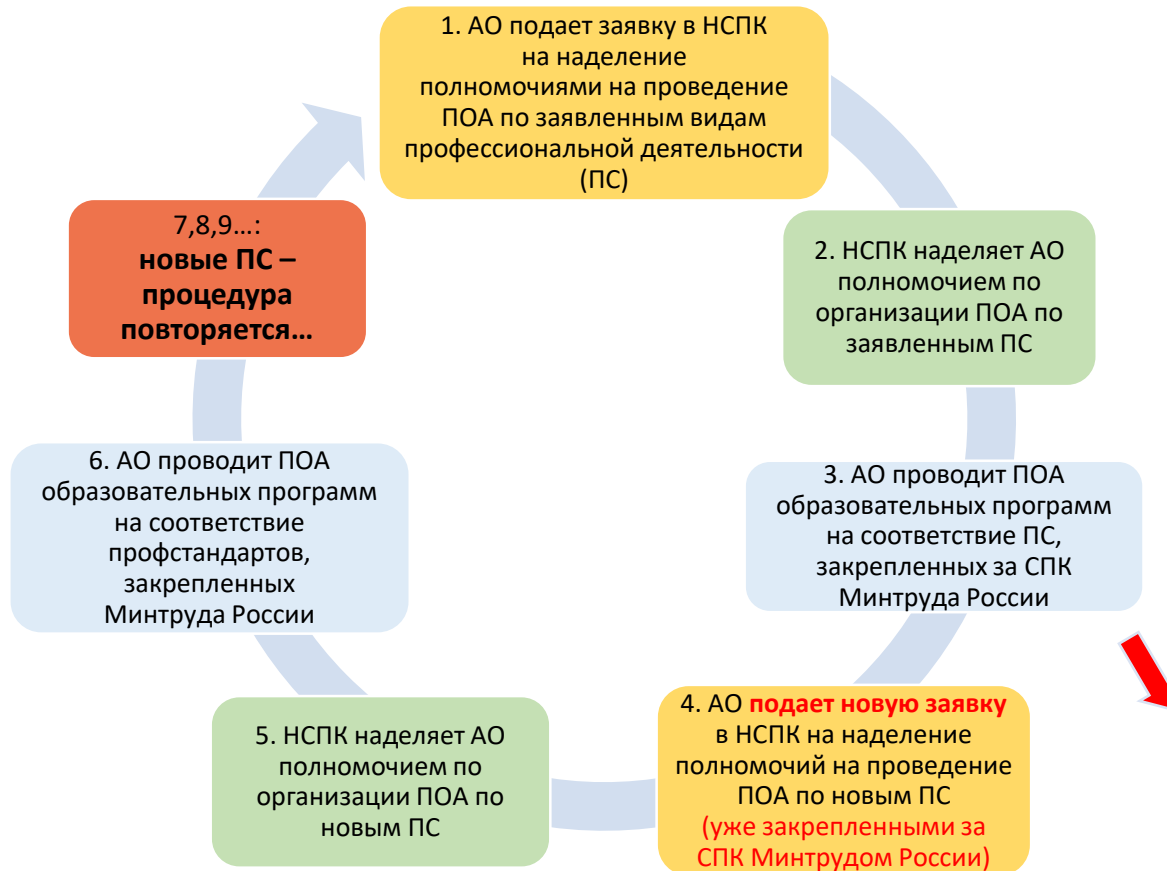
1. АО подает заявку в НСПК на наделение полномочиями на проведение ПОА по заявленным видам профессиональной деятельности (ПС)

2. НСПК наделяет АО полномочием по организации ПОА по заявленным ПС

3. АО проводит ПОА образовательных программ на соответствие ПС, закрепленных за СПК Минтруда России

4. АО подает новую заявку в НСПК на наделение полномочий на проведение ПОА по новым ПС (уже закрепленными за СПК Минтрудом России)

5. НСПК наделяет АО полномочием по организации ПОА по новым ПС

6. АО проводит ПОА образовательных программ на соответствие профстандартов, закрепленных Минтруда России

7,8,9…: новые ПС – процедура повторяется…